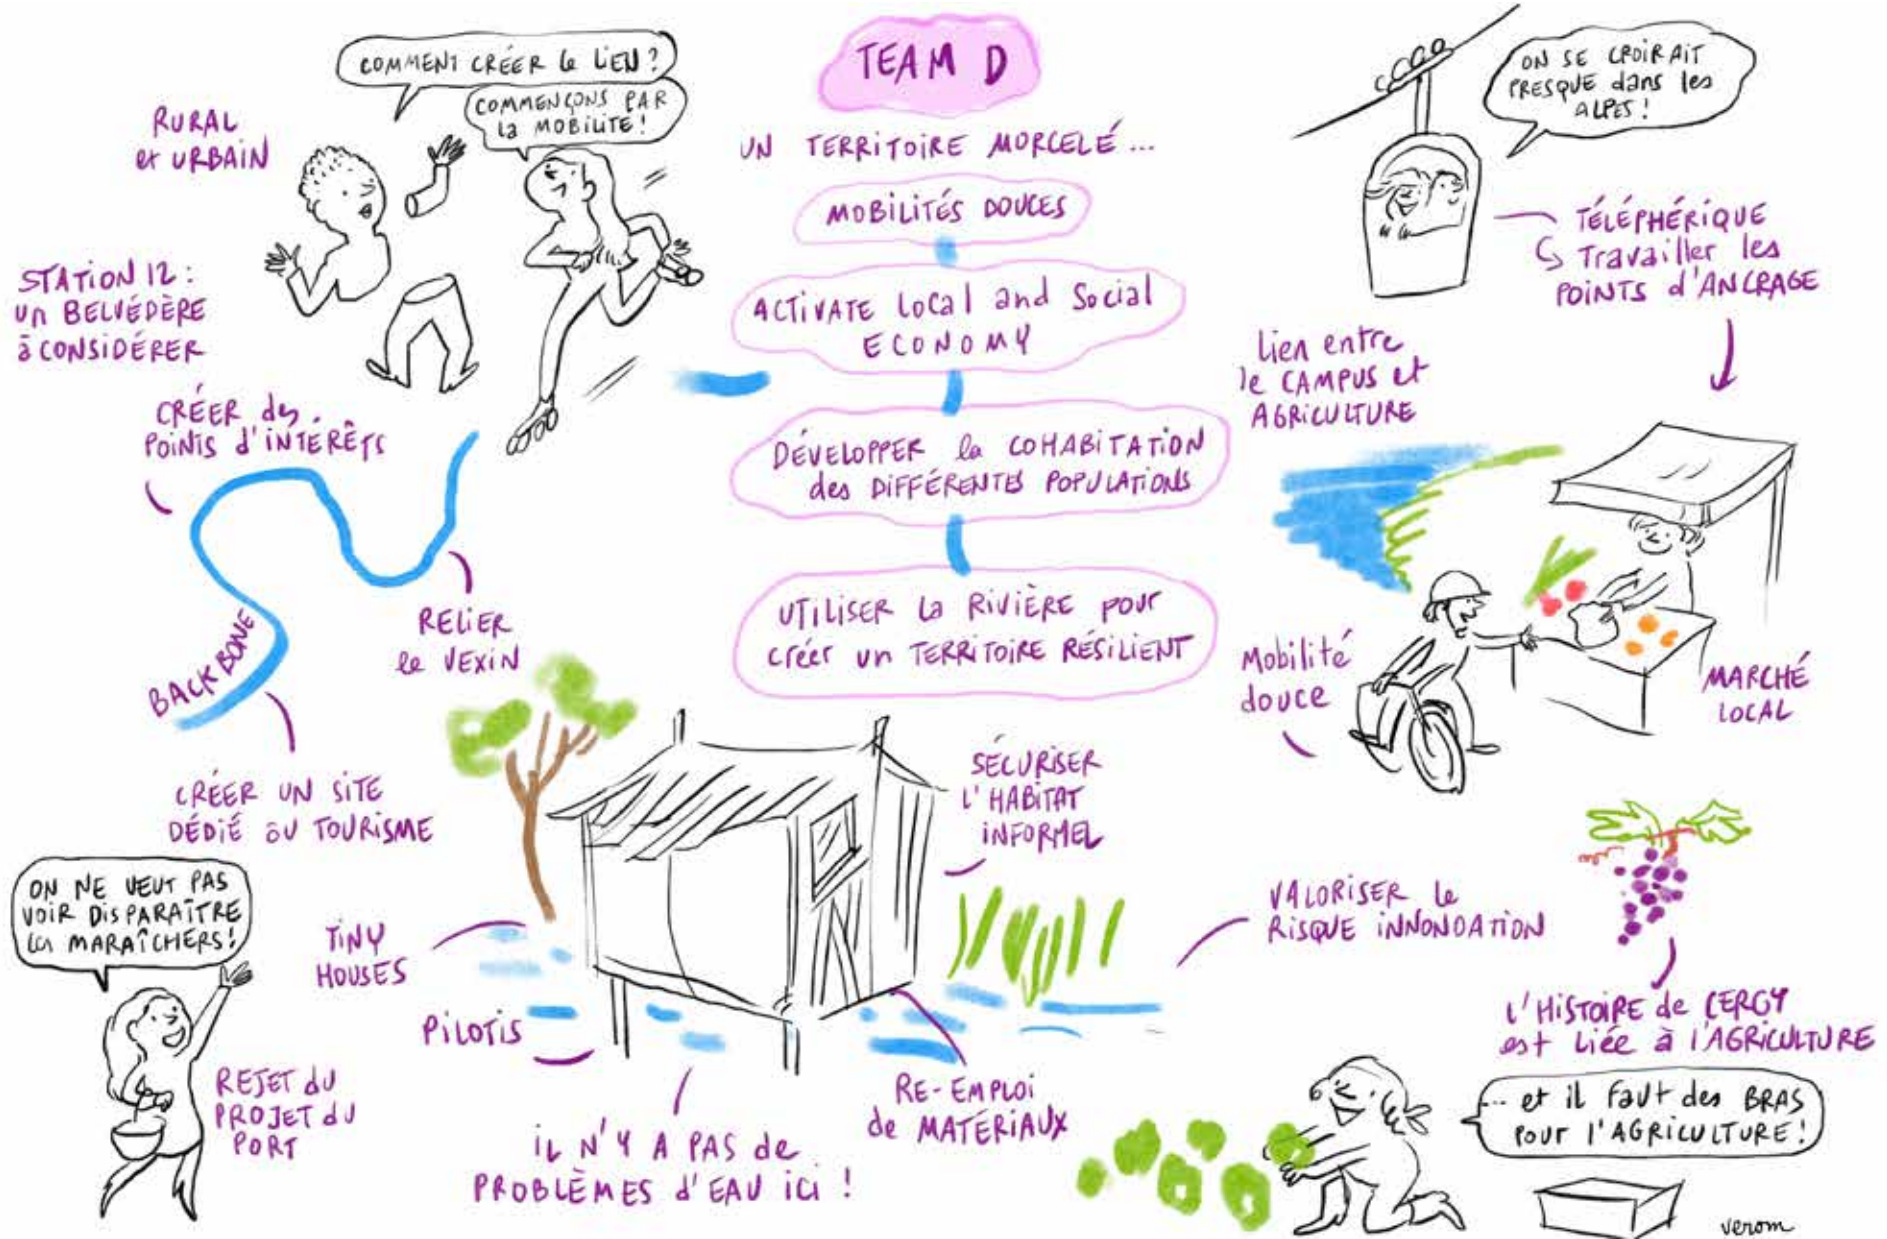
TEAM D

UN TERRITOIRE MORCELÉ ...

MOBILITÉS DOUCES

ACTIVATE LOCAL AND SOCIAL ECONOMY

DÉVELOPPER LA COHABITATION DES DIFFÉRENTES POPULATIONS

UTILISER LA RIVIÈRE POUR CRÉER UN TERRITOIRE RÉSILIENT

COMMENT CRÉER LE LIEN?

COMMENÇONS PAR LA MOBILITÉ!

RURAL ET URBAIN

STATION 12 : UN BELVÉDÈRE À CONSIDÉRER

CRÉER DES POINTS D'INTÉRÊTS

BACKBONE

RELIER LE VEXIN

CRÉER UN SITE DÉDIÉ AU TOURISME

ON NE VEUT PAS VOIR DISPARAÎTRE LES MARAÎCHERS!

TINY HOUSES

PILOTIS

REJET DU PROJET DU PORT

IL N'Y A PAS DE PROBLÈMES D'EAU ICI !

RE-EMPLOI DE MATÉRIAUX

SÉCURISER L'HABITAT INFORMEL

VALORISER LE RISQUE INNONDATION

ON SE CROIRAIT PRESQUE DANS LES ALPES !

TÉLÉPHÉRIQUE
↳ TRAVAILLER LES POINTS D'ANCRAGE

LIEN ENTRE LE CAMPUS ET AGRICULTURE

MOBILITÉ DOUCE

MARCHÉ LOCAL

L'HISTOIRE DE CERGY EST LIÉE À L'AGRICULTURE

... ET IL FAUT DES BRAS POUR L'AGRICULTURE!

verom